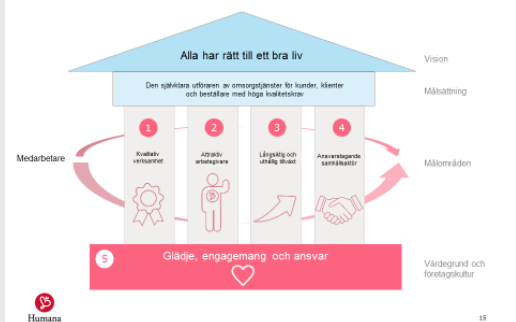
Alla har rätt till ett bra liv

Vision

Den självklara utföraren av omsorgstjänster för kunder, klienter och beställare med höga kvalitetskrav

Målsättning

Medarbetare

1
Kvalitativ verksamhet

2
Attraktiv arbetsgivare

3
Långsiktig och uthållig tillväxt

4
Ansvarstagande samhällsaktör

Målområden

5
Glädje, engagemang och ansvar

Värdegrund och företagskultur

Humana

15